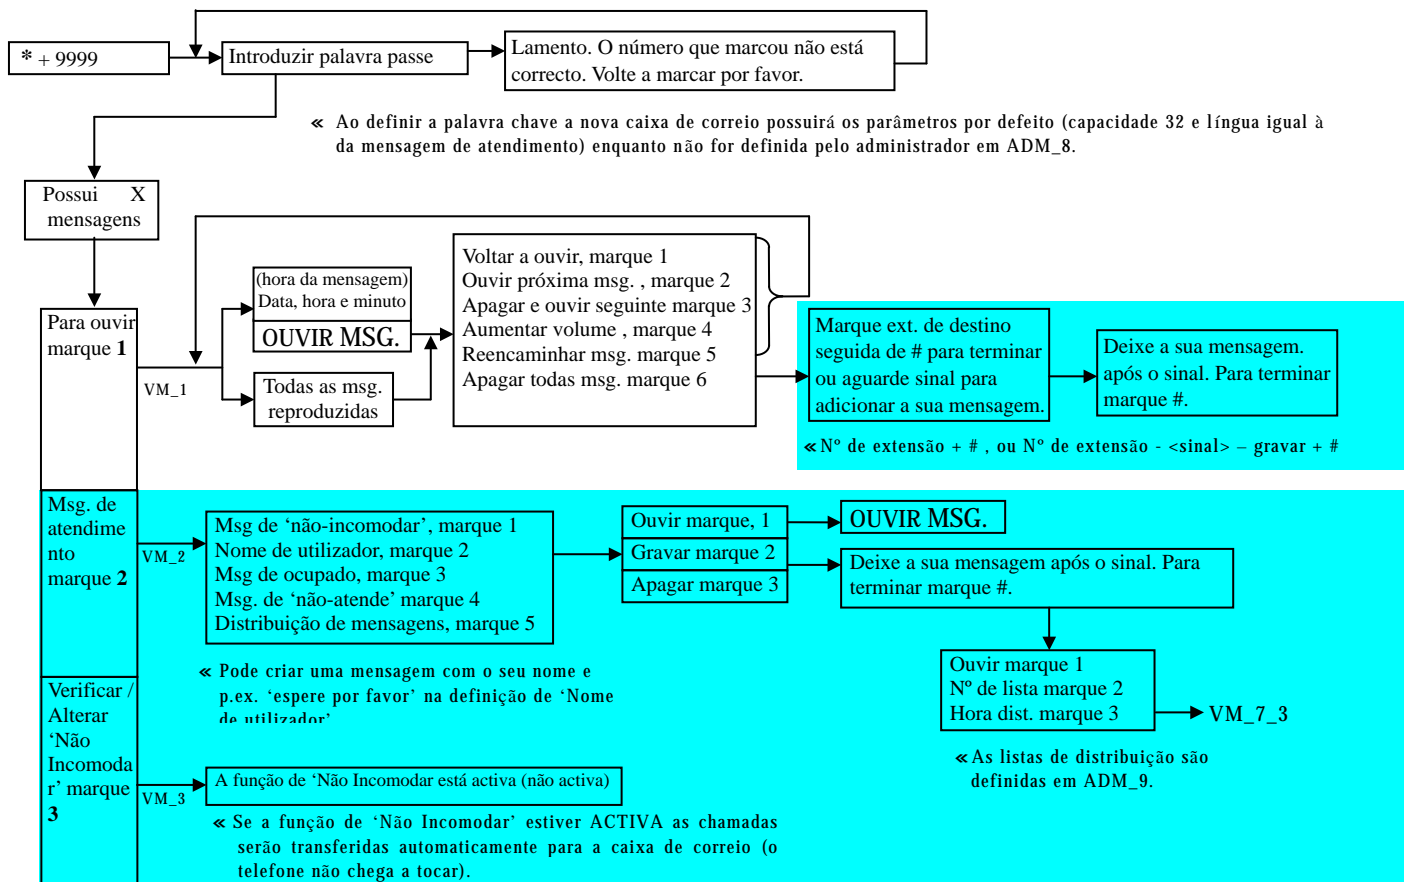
* + 9999

Introduzir palavra passe

Lamento. O número que marcou não está correcto. Volte a marcar por favor.

« Ao definir a palavra chave a nova caixa de correio possuirá os parâmetros por defeito (capacidade 32 e língua igual à da mensagem de atendimento) enquanto não for definida pelo administrador em ADM_8.

Possui X mensagens

Para ouvir marque 1

VM_1

(hora da mensagem) Data, hora e minuto

OUVIR MSG.

Todas as msg. reproduzidas

Voltar a ouvir, marque 1
Ouvir próxima msg. , marque 2
Apagar e ouvir seguinte marque 3
Aumentar volume , marque 4
Reencaminhar msg. marque 5
Apagar todas msg. marque 6

Marque ext. de destino seguida de # para terminar ou aguarde sinal para adicionar a sua mensagem.

Deixe a sua mensagem. após o sinal. Para terminar marque #.

« Nº de extensão + # , ou Nº de extensão - <sinal> – gravar + #

Msg. de atendimento marque 2

VM_2

Msg de 'não-incomodar', marque 1
Nome de utilizador, marque 2
Msg de ocupado, marque 3
Msg. de 'não-atende' marque 4
Distribuição de mensagens, marque 5

Ouvir marque, 1
Gravar marque 2
Apagar marque 3

OUVIR MSG.

Deixe a sua mensagem após o sinal. Para terminar marque #.

« Pode criar uma mensagem com o seu nome e p.ex. 'espere por favor' na definição de 'Nome de utilizador'

Ouvir marque 1
Nº de lista marque 2
Hora dist. marque 3

VM_7_3

« As listas de distribuição são definidas em ADM_9.

Verificar / Alterar 'Não Incomodar' marque 3

VM_3

A função de 'Não Incomodar está activa (não activa)

« Se a função de 'Não Incomodar' estiver ACTIVA as chamadas serão transferidas automaticamente para a caixa de correio (o telefone não chega a tocar).